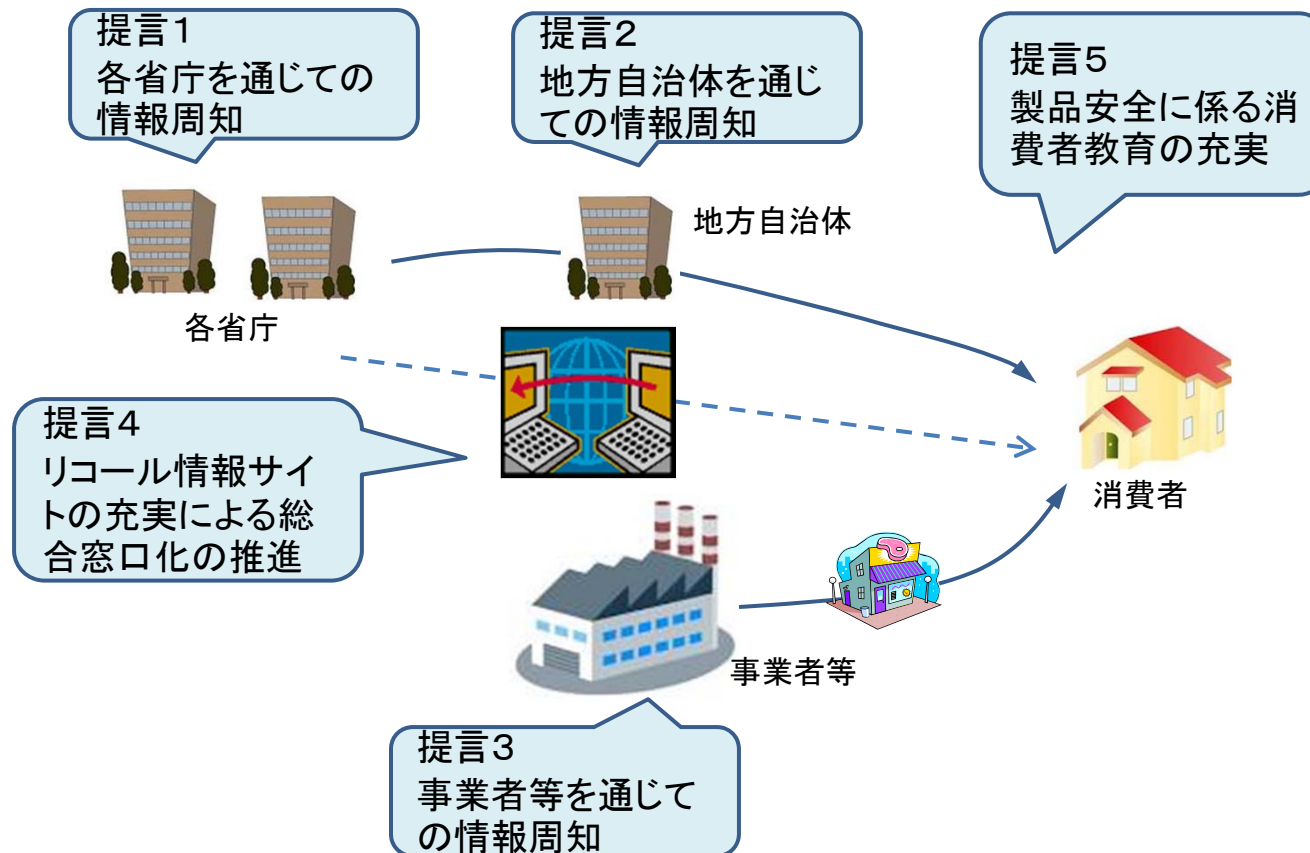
提言1
各省庁を通じての情報周知

提言2
地方自治体を通じての情報周知

提言5
製品安全に係る消費者教育の充実

地方自治体

各省庁

提言4
リコール情報サイトの充実による総合窓口化の推進

消費者

事業者等

提言3
事業者等を通じての情報周知